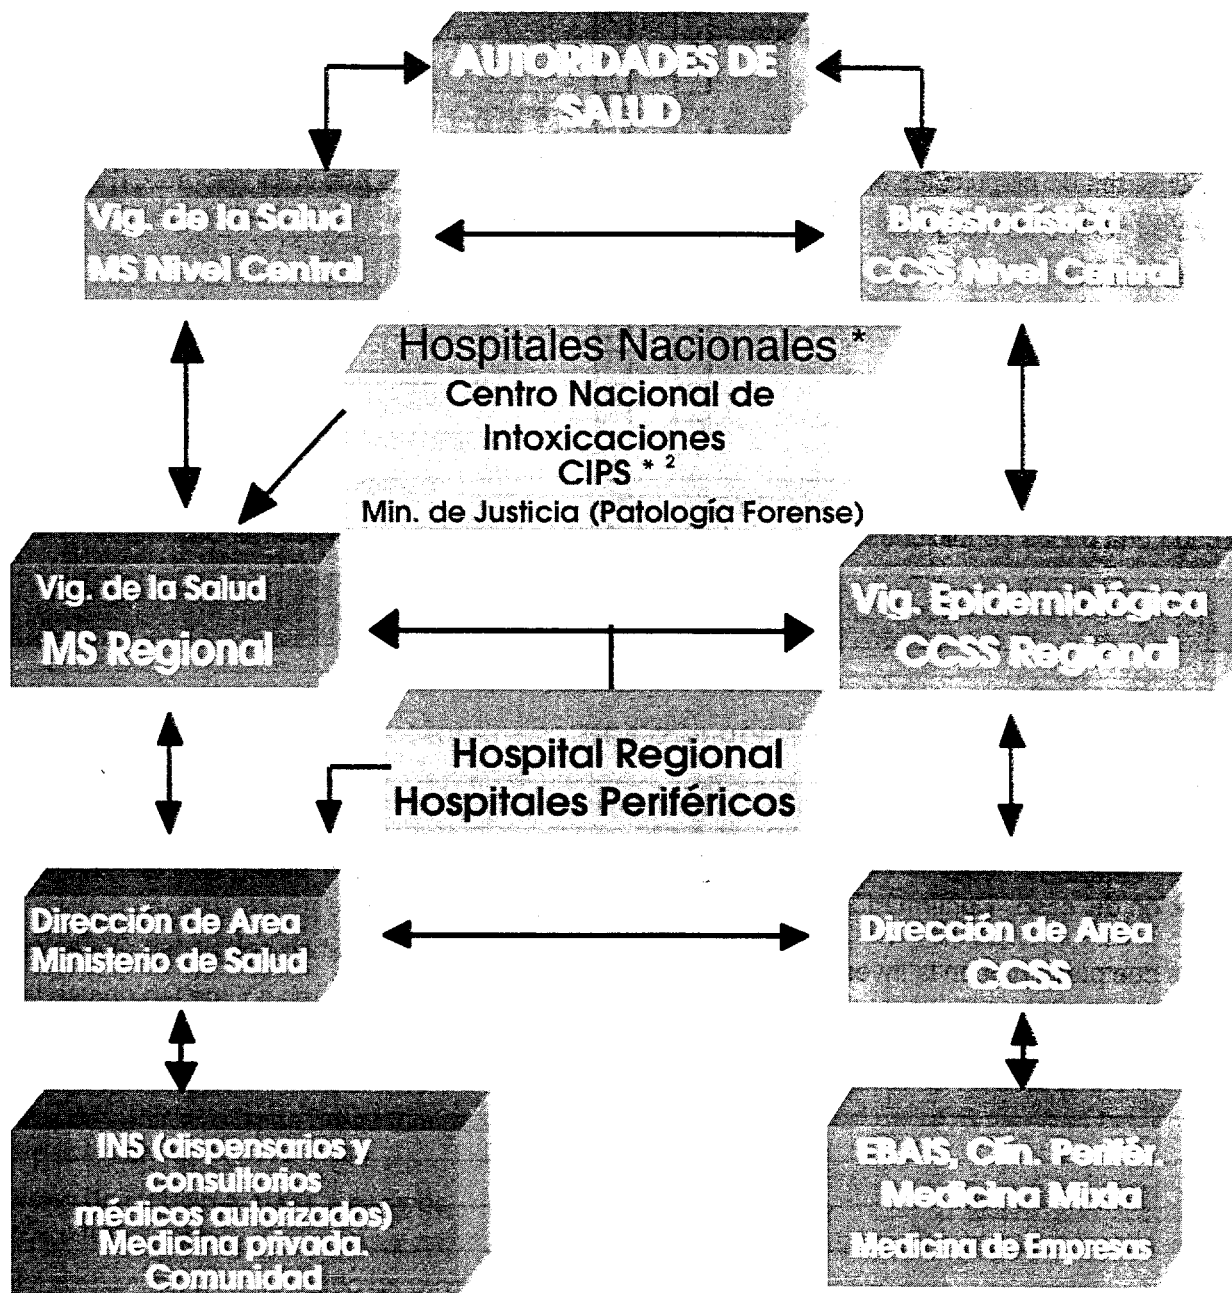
AUTORIDADES DE SALUD

Vig. de la Salud
MS Nivel Central

Bioestadística
CCSS Nivel Central

Hospitales Nacionales *
Centro Nacional de Intoxicaciones
CIPS * $^2$
Min. de Justicia (Patología Forense)

Vig. de la Salud
MS Regional

Vig. Epidemiológica
CCSS Regional

Hospital Regional
Hospitales Periféricos

Dirección de Area
Ministerio de Salud

Dirección de Area
CCSS

INS (dispensarios y consultorios médicos autorizados)
Medicina privada.
Comunidad

EBAIS, Clín. Perifér.
Medicina Mixta
Medicina de Empresas